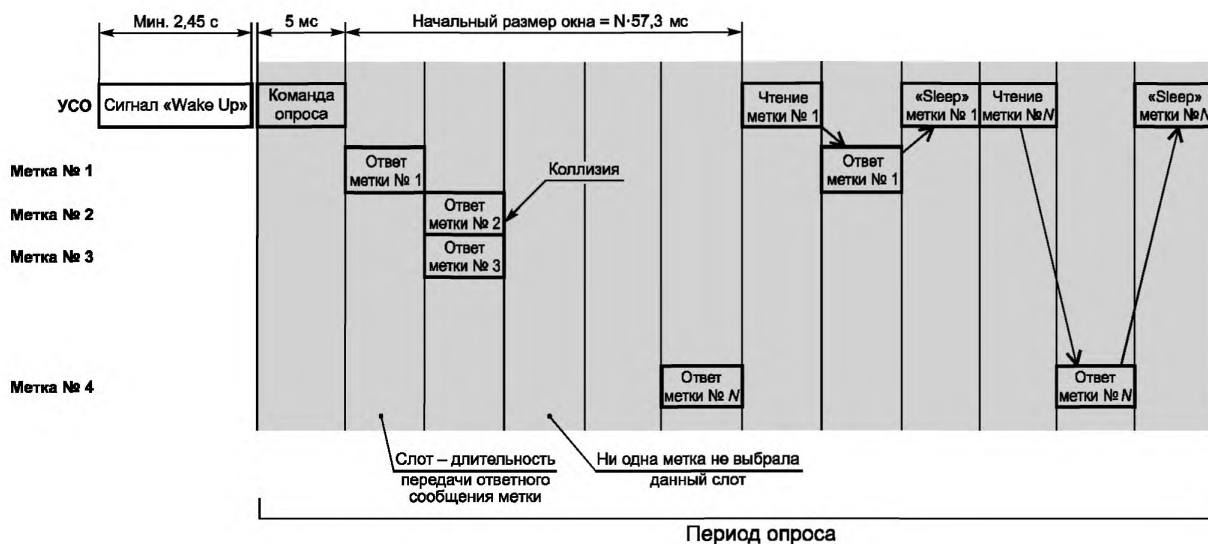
Мин. 2,45 с
5 мс
Начальный размер окна = N·57,3 мс

УСО
Сигнал «Wake Up»
Команда опроса
Чтение метки № 1
«Sleep» метки № 1
Чтение метки № $N$
«Sleep» метки № $N$

Метка № 1
Ответ метки № 1
Коллизия
Ответ метки № 1

Метка № 2
Ответ метки № 2

Метка № 3
Ответ метки № 3

Метка № 4
Ответ метки № $N$
Ответ метки № $N$

Слот – длительность передачи ответного сообщения метки
Ни одна метка не выбрала данный слот

Период опроса